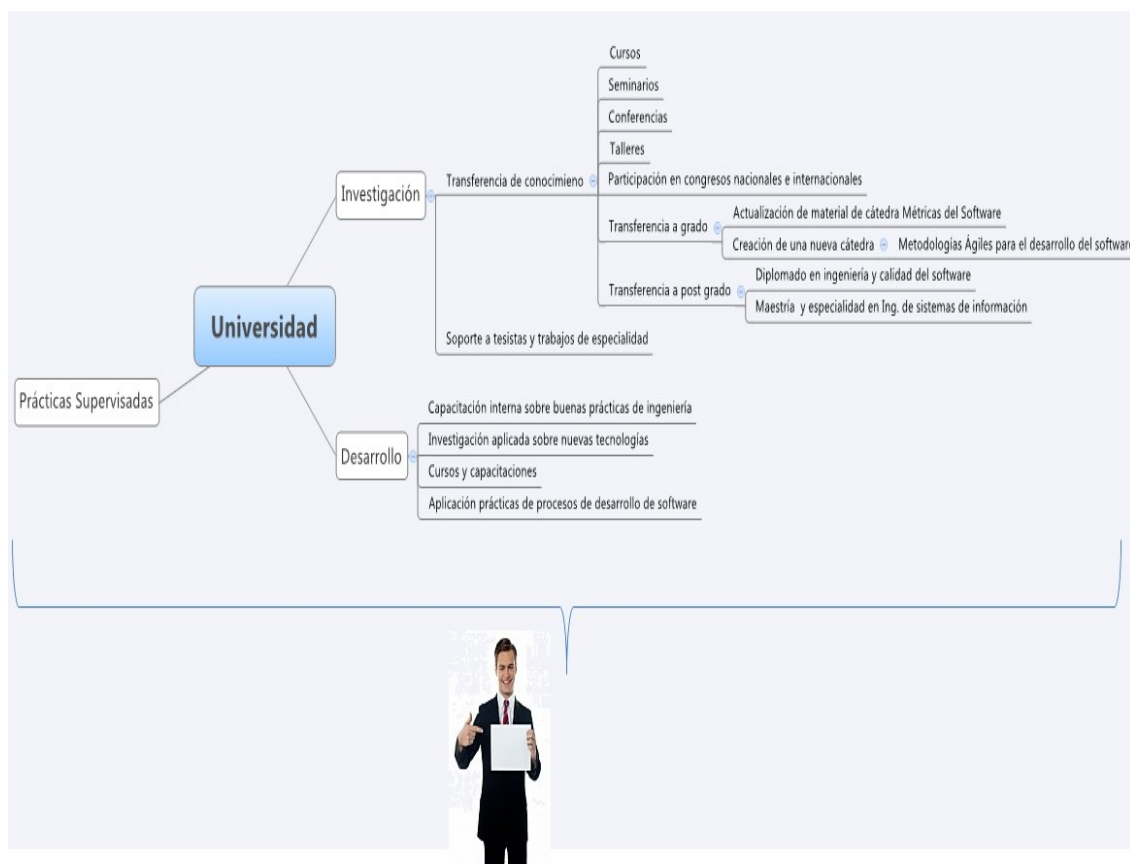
Universidad

Prácticas Supervisadas

Investigación

Transferencia de conocimieno

Cursos

Seminarios

Conferencias

Talleres

Participación en congresos nacionales e internacionales

Transferencia a grado

Actualización de material de cátedra Métricas del Software

Creación de una nueva cátedra

Metodologías Ágiles para el desarrollo del software

Transferencia a post grado

Diplomado en ingeniería y calidad del software

Maestría y especialidad en Ing. de sistemas de información

Soporte a tesistas y trabajos de especialidad

Desarrollo

Capacitación interna sobre buenas prácticas de ingeniería

Investigación aplicada sobre nuevas tecnologías

Cursos y capacitaciones

Aplicación prácticas de procesos de desarrollo de software